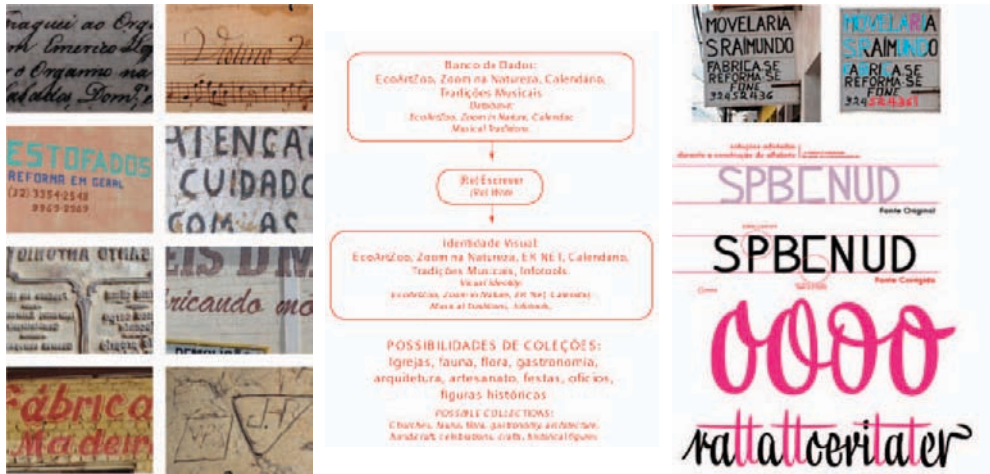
Entraguei ao Org
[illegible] Emerico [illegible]
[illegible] Organno na
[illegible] Dom

Volume 2º

ESTOFADOS
REFORMA EM GERAL
(32) 3334-2548
9969-2969

ATENÇÃ
CUIDADO
COM AS

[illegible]

EIS DIM
ricando mó
DEMOLIÇÃO

Fábrica
Madeir

Banco de Dados:
EcoArtZoo, Zoom na Natureza, Calendário, Tradições Musicais
Database:
EcoArtZoo, Zoom in Nature, Calendar, Musical Traditions

Bel Escrever
Bel Write

Identidade Visual:
EcoArtZoo, Zoom na Natureza, EK NET, Calendário, Tradições Musicais, Infotools
Visual Identity:
EcoArtZoo, Zoom in Nature, EK NET, Calendar, Musical Traditions, Infotools

POSSIBILIDADES DE COLEÇÕES:
Igrejas, fauna, flora, gastronomia, arquitetura, artesanato, festas, ofícios, figuras históricas
POSSIBLE COLLECTIONS:
Churches, fauna, flora, gastronomy, architecture, handcraft, celebrations, crafts, historical figures

MOVELARIA
S RAIMUNDO
FABRICA SE
REFORMA SE
FONE
3245 2436

MOVELARIA
S RAIMUNDO
FABRICA SE
REFORMA SE
FONE
3245 2436

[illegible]
SPBENUD
Fonte Original
SPBENUD
Fonte Corrigida
oooo
vallattoeritater